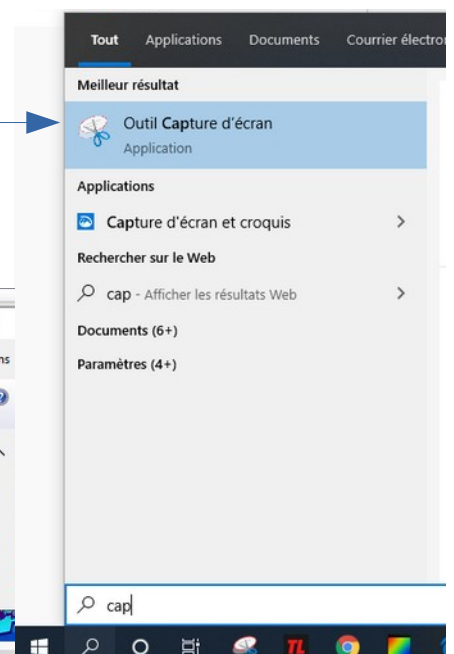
Tout Applications Documents Courrier électro

Meilleur résultat

Outil Capture d'écran
Application

Applications

Capture d'écran et croquis >

Rechercher sur le Web

cap - Afficher les résultats Web >

Documents (6+)

Paramètres (4+)

cap

TL